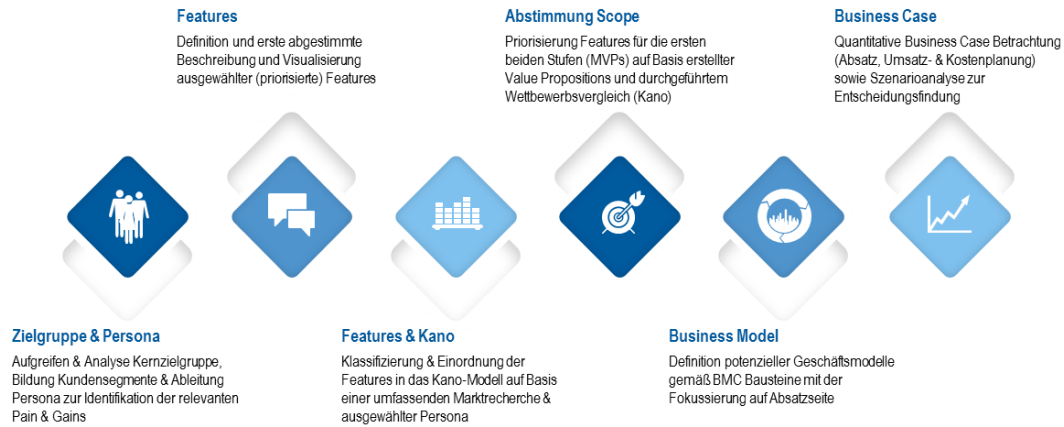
Features
Definition und erste abgestimmte Beschreibung und Visualisierung ausgewählter (priorisierte) Features

Abstimmung Scope
Priorisierung Features für die ersten beiden Stufen (MVPs) auf Basis erstellter Value Propositions und durchgeführtem Wettbewerbsvergleich (Kano)

Business Case
Quantitative Business Case Betrachtung (Absatz, Umsatz- & Kostenplanung) sowie Szenarioanalyse zur Entscheidungsfindung

Zielgruppe & Persona
Aufgreifen & Analyse Kernzielgruppe, Bildung Kundensegmente & Ableitung Persona zur Identifikation der relevanten Pain & Gains

Features & Kano
Klassifizierung & Einordnung der Features in das Kano-Modell auf Basis einer umfassenden Marktrecherche & ausgewählter Persona

Business Model
Definition potenzieller Geschäftsmodelle gemäß BMC Bausteine mit der Fokussierung auf Absatzseite